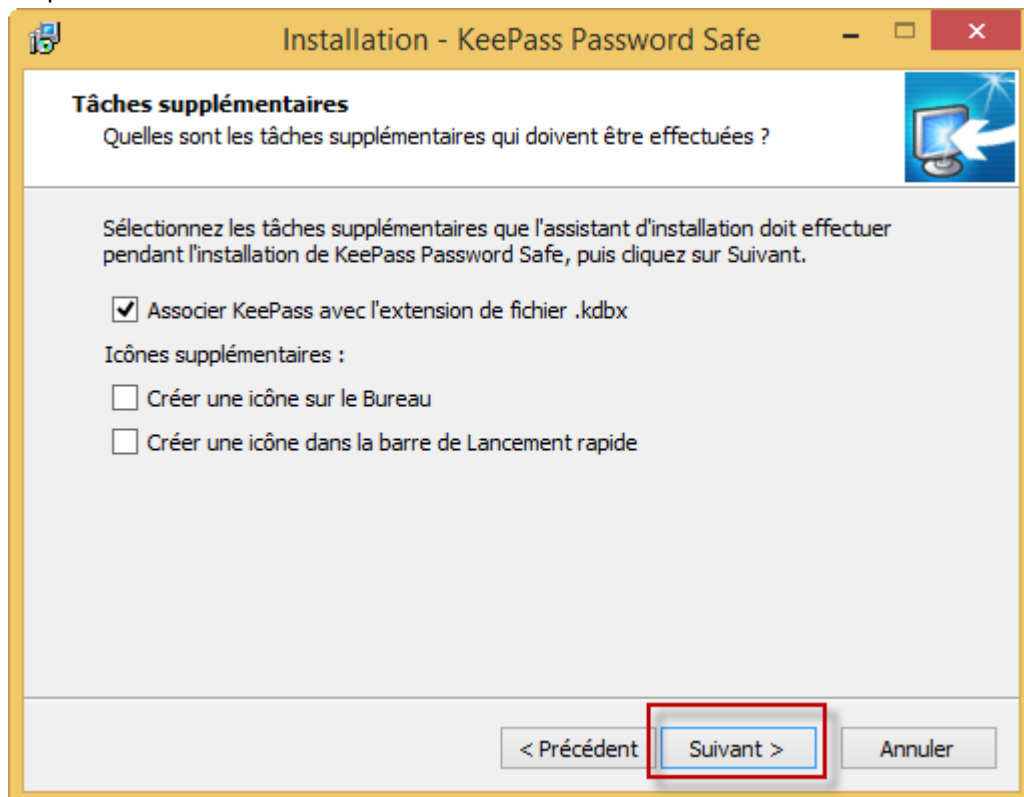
Installation - KeePass Password Safe

Tâches supplémentaires
Quelles sont les tâches supplémentaires qui doivent être effectuées ?

Sélectionnez les tâches supplémentaires que l'assistant d'installation doit effectuer pendant l'installation de KeePass Password Safe, puis cliquez sur Suivant.

Associer KeePass avec l'extension de fichier .kdbx

Icônes supplémentaires :

Créer une icône sur le Bureau

Créer une icône dans la barre de Lancement rapide

< Précédent
Suivant >
Annuler